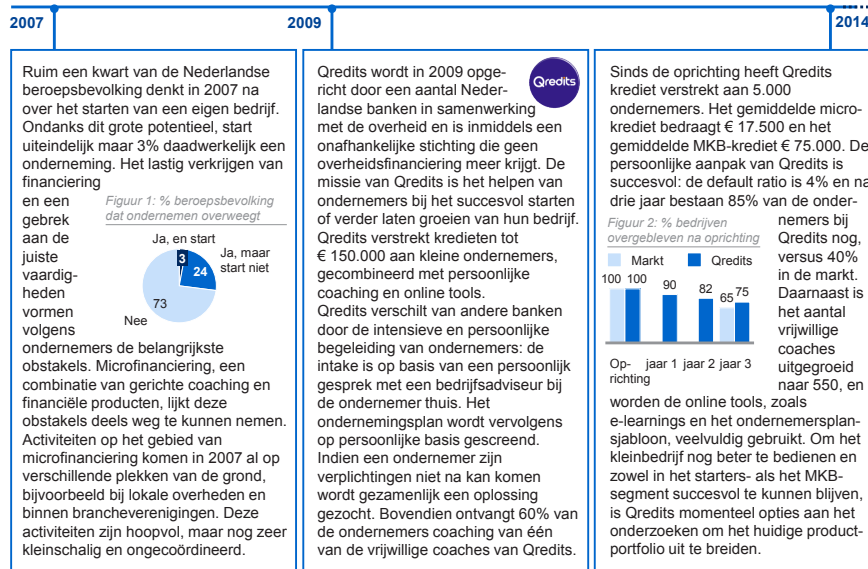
2007

2009

2014

Ruim een kwart van de Nederlandse beroepsbevolking denkt in 2007 na over het starten van een eigen bedrijf. Ondanks dit grote potentieel, start uiteindelijk maar 3% daadwerkelijk een onderneming. Het lastig verkrijgen van financiering en een gebrek aan de juiste vaardigheden vormen volgens ondernemers de belangrijkste obstakels. Microfinanciering, een combinatie van gerichte coaching en financiële producten, lijkt deze obstakels deels weg te kunnen nemen. Activiteiten op het gebied van microfinanciering komen in 2007 al op verschillende plekken van de grond, bijvoorbeeld bij lokale overheden en binnen brancheverenigingen. Deze activiteiten zijn hoopvol, maar nog zeer kleinschalig en ongecoördineerd.

Figuur 1: % beroepsbevolking dat ondernemen overweegt

Ja, en start
3
24
Ja, maar start niet
73
Nee

Qredits

Qredits wordt in 2009 opgericht door een aantal Nederlandse banken in samenwerking met de overheid en is inmiddels een onafhankelijke stichting die geen overheidsfinanciering meer krijgt. De missie van Qredits is het helpen van ondernemers bij het succesvol starten of verder laten groeien van hun bedrijf. Qredits verstrekt kredieten tot € 150.000 aan kleine ondernemers, gecombineerd met persoonlijke coaching en online tools.
Qredits verschilt van andere banken door de intensieve en persoonlijke begeleiding van ondernemers: de intake is op basis van een persoonlijk gesprek met een bedrijfsadviseur bij de ondernemer thuis. Het ondernemingsplan wordt vervolgens op persoonlijke basis gescreend. Indien een ondernemer zijn verplichtingen niet na kan komen wordt gezamenlijk een oplossing gezocht. Bovendien ontvangt 60% van de ondernemers coaching van één van de vrijwillige coaches van Qredits.

Sinds de oprichting heeft Qredits krediet verstrekt aan 5.000 ondernemers. Het gemiddelde microkrediet bedraagt € 17.500 en het gemiddelde MKB-krediet € 75.000. De persoonlijke aanpak van Qredits is succesvol: de default ratio is 4% en na drie jaar bestaan 85% van de ondernemers bij Qredits nog, versus 40% in de markt. Daarnaast is het aantal vrijwillige coaches uitgegroeid naar 550, en worden de online tools, zoals e-learnings en het ondernemersplansjabloon, veelvuldig gebruikt. Om het kleinbedrijf nog beter te bedienen en zowel in het starters- als het MKB-segment succesvol te kunnen blijven, is Qredits momenteel opties aan het onderzoeken om het huidige productportfolio uit te breiden.

Figuur 2: % bedrijven overgebleven na oprichting

Markt
Qredits
100 100
90
82
65 75
Oprichting
jaar 1
jaar 2
jaar 3